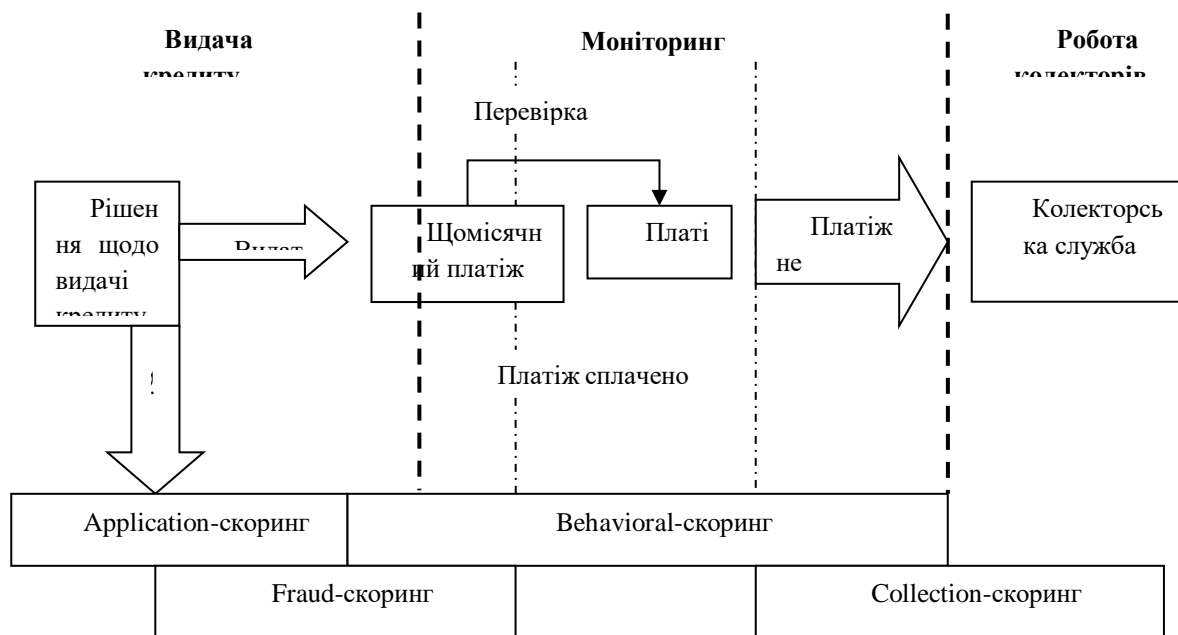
Видача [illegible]

Моніторинг

Робота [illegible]

Перевірка

Рішення щодо видачі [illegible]

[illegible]

Щомісячний платіж

Платі

Платіж не

Колекторська служба

!

Платіж сплачено

Application-скоринг

Behavioral-скоринг

Fraud-скоринг

Collection-скоринг